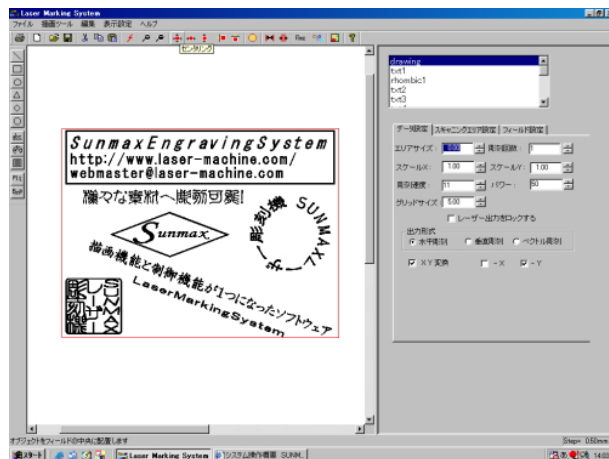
Laser Marking System

ファイル 描画ツール 編集 表示設定 ヘルプ

センタリング

SunmaxEngravingSystem
http://www.laser-machine.com/
webmaster@laser-machine.com

様々な素材へ彫刻可能!

Sunmax

レーザー彫刻機 SUNMAX

描画機能と制御機能が1つになったソフトウェア

LaserMarkingSystem

drawing
txt1
rhombic1
txt2
txt3

データ設定 スキャニングエリア設定 フィールド設定

エリアサイズ: 100 倍率
スケールX: 1.00 スケールY: 1.00
走査速度: 11 パワー: 50
グリッドサイズ: 5.00
レーザー出力をロックする
出力形式
水平走査 垂直走査 ベクトル走査
XY変換 −X −Y

オブジェクトをフィールドの中央に配置します

Step= 0.50mm

スタート Laser Marking System システム操作画面 SUNM...